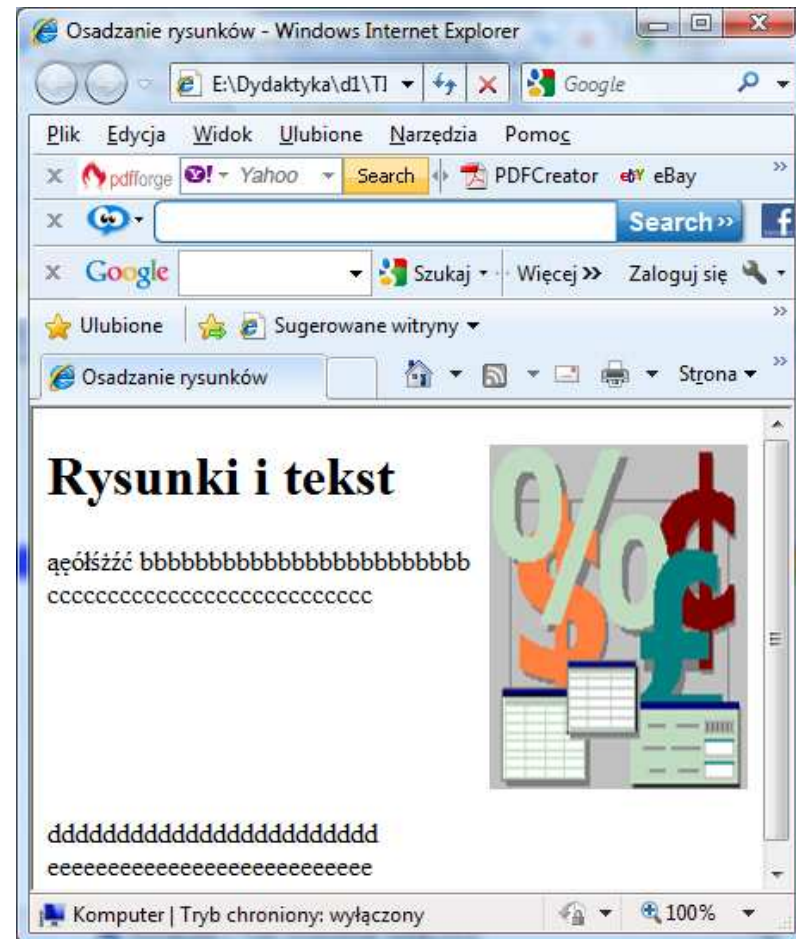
Osadzanie rysunków - Windows Internet Explorer

E:\Dydaktyka\d1\Tl

Google

Plik Edycja Widok Ulubione Narzędzia Pomoc

pdfforge Yahoo Search PDFCreator eBay

Search»

Google Szukaj Więcej » Zaloguj się

Ulubione Sugerowane witryny

Osadzanie rysunków

Strona

Rysunki i tekst

ąęółśźźć bbbbbbbbbbbbbbbbbbbbbbb ccccccccccccccccccccccccc

ddddddddddddddddddddddd eeeeeeeeeeeeeeeeeeeeeeeeee

Komputer | Tryb chroniony: wyłączony

100%